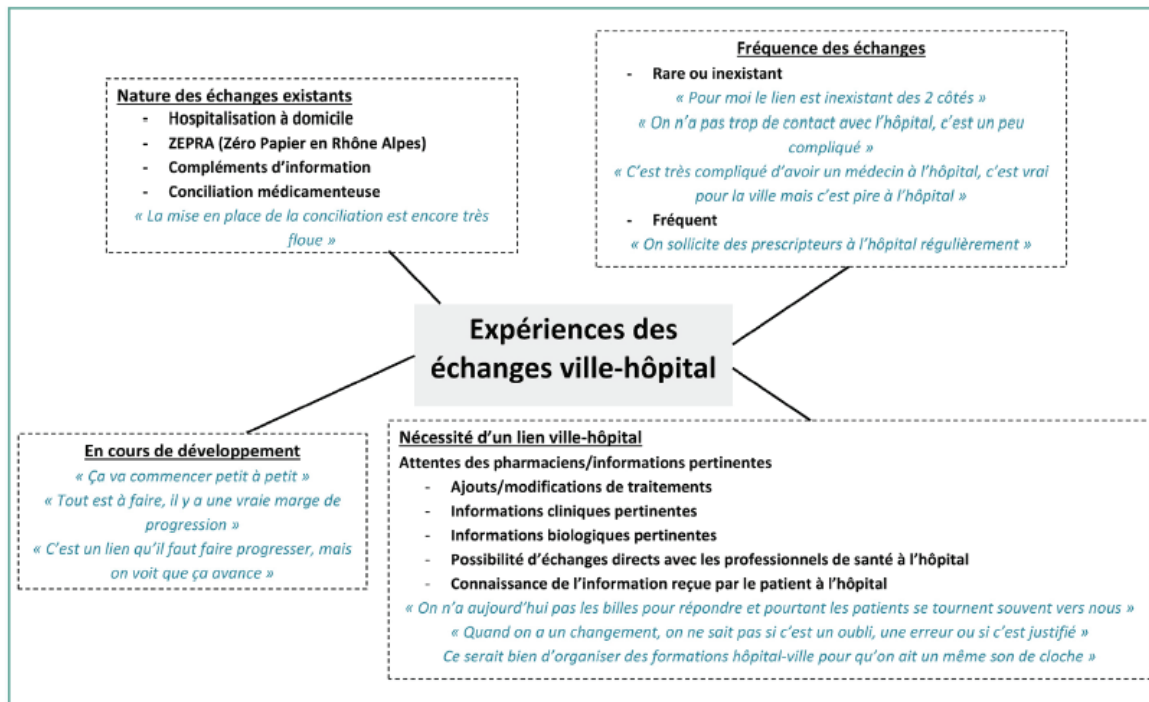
Nature des échanges existants
- Hospitalisation à domicile
- ZEPRA (Zéro Papier en Rhône Alpes)
- Compléments d'information
- Conciliation médicamenteuse
« La mise en place de la conciliation est encore très floue »

Fréquence des échanges
- Rare ou inexistant
« Pour moi le lien est inexistant des 2 côtés »
« On n'a pas trop de contact avec l'hôpital, c'est un peu compliqué »
« C'est très compliqué d'avoir un médecin à l'hôpital, c'est vrai pour la ville mais c'est pire à l'hôpital »
- Fréquent
« On sollicite des prescripteurs à l'hôpital régulièrement »

Expériences des échanges ville-hôpital

En cours de développement
« Ça va commencer petit à petit »
« Tout est à faire, il y a une vraie marge de progression »
« C'est un lien qu'il faut faire progresser, mais on voit que ça avance »

Nécessité d'un lien ville-hôpital
Attentes des pharmaciens/informations pertinentes
- Ajouts/modifications de traitements
- Informations cliniques pertinentes
- Informations biologiques pertinentes
- Possibilité d'échanges directs avec les professionnels de santé à l'hôpital
- Connaissance de l'information reçue par le patient à l'hôpital
« On n'a aujourd'hui pas les billes pour répondre et pourtant les patients se tournent souvent vers nous »
« Quand on a un changement, on ne sait pas si c'est un oubli, une erreur ou si c'est justifié »
Ce serait bien d'organiser des formations hôpital-ville pour qu'on ait un même son de cloche »